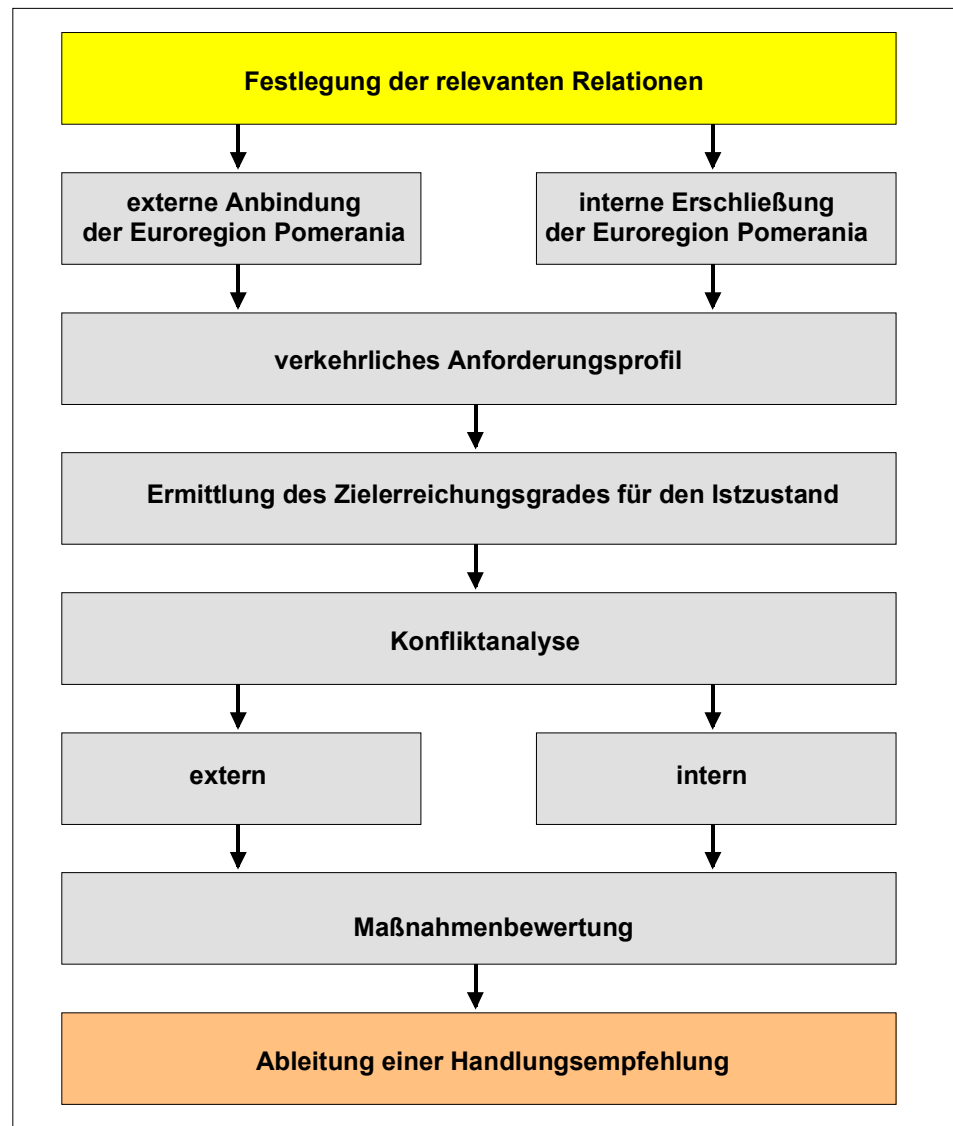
Festlegung der relevanten Relationen

externe Anbindung der Euroregion Pomerania

interne Erschließung der Euroregion Pomerania

verkehrliches Anforderungsprofil

Ermittlung des Zielerreichungsgrades für den Istzustand

Konfliktanalyse

extern

intern

Maßnahmenbewertung

Ableitung einer Handlungsempfehlung